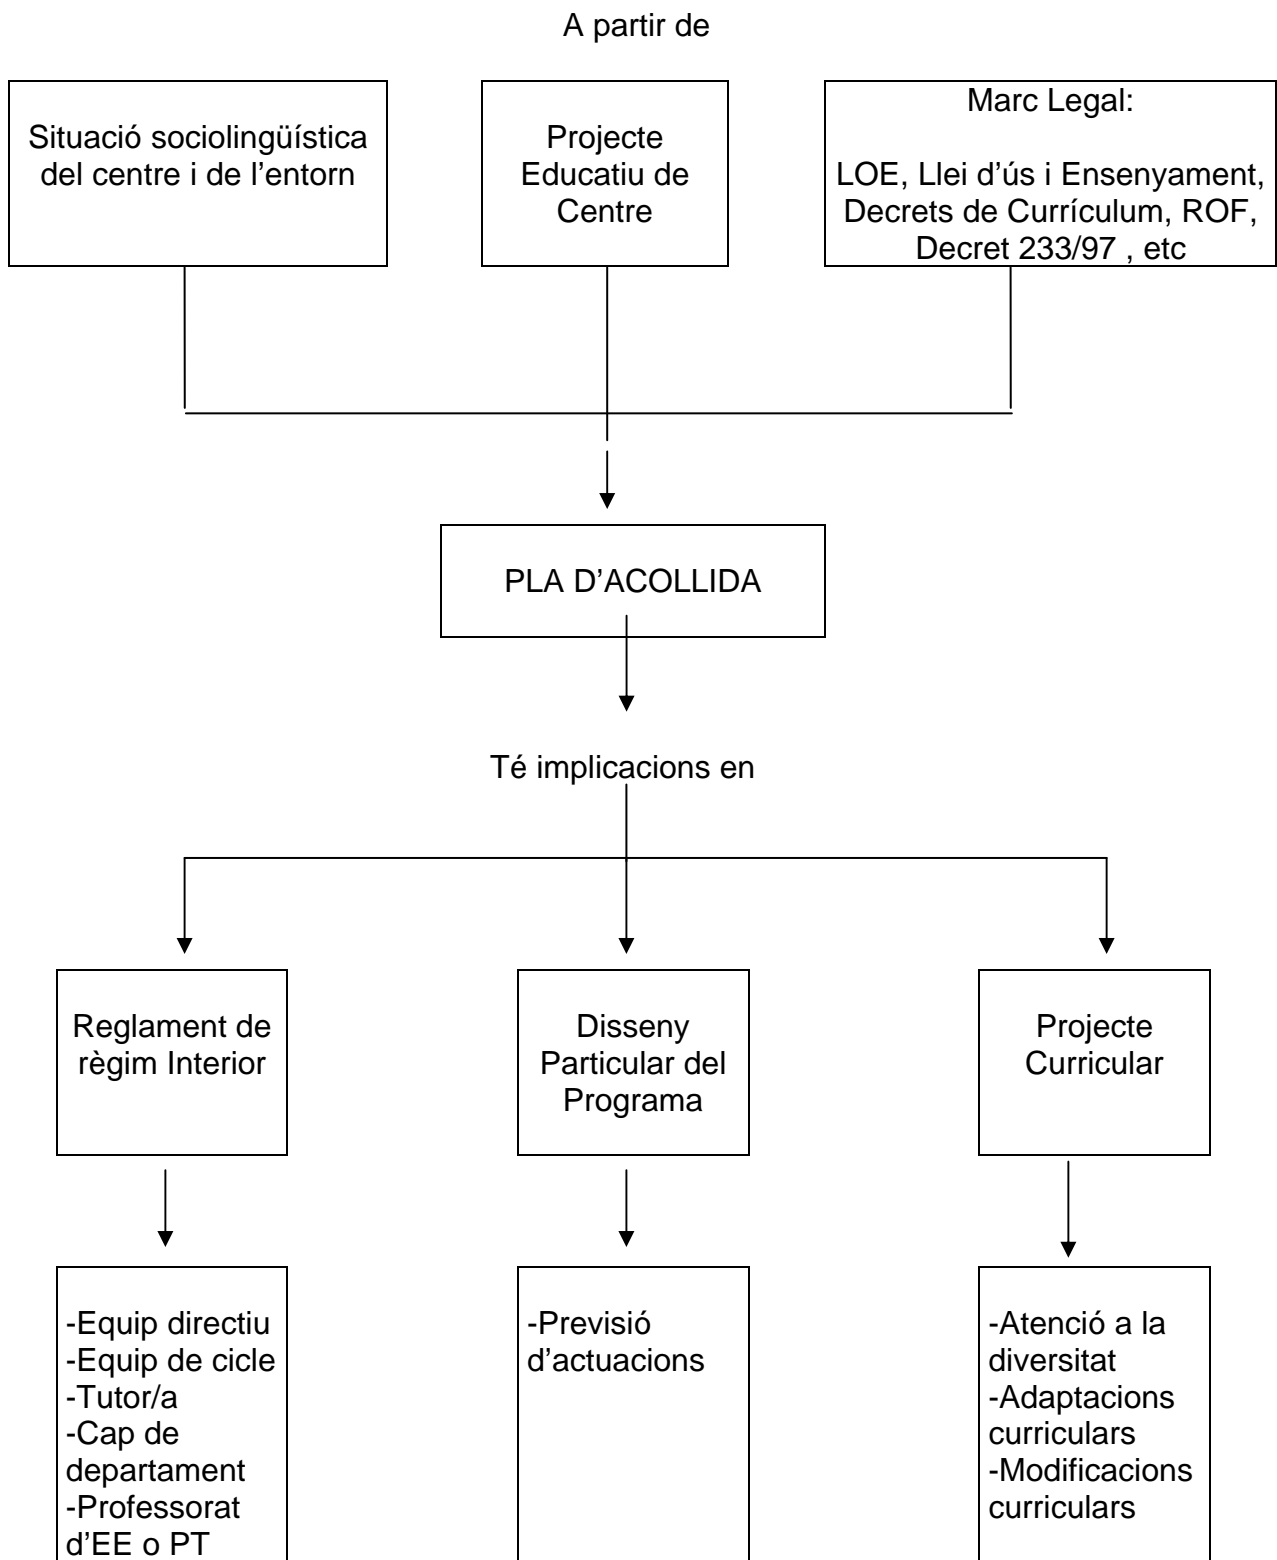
A partir de

Situació sociolingüística del centre i de l’entorn

Projecte Educatiu de Centre

Marc Legal:

LOE, Llei d’ús i Ensenyament, Decrets de Currículum, ROF, Decret 233/97 , etc

PLA D’ACOLLIDA

Té implicacions en

Reglament de règim Interior

Disseny Particular del Programa

Projecte Curricular

-Equip directiu
-Equip de cicle
-Tutor/a
-Cap de departament
-Professorat d’EE o PT

-Previsió d’actuacions

-Atenció a la diversitat
-Adaptacions curriculars
-Modificacions curriculars